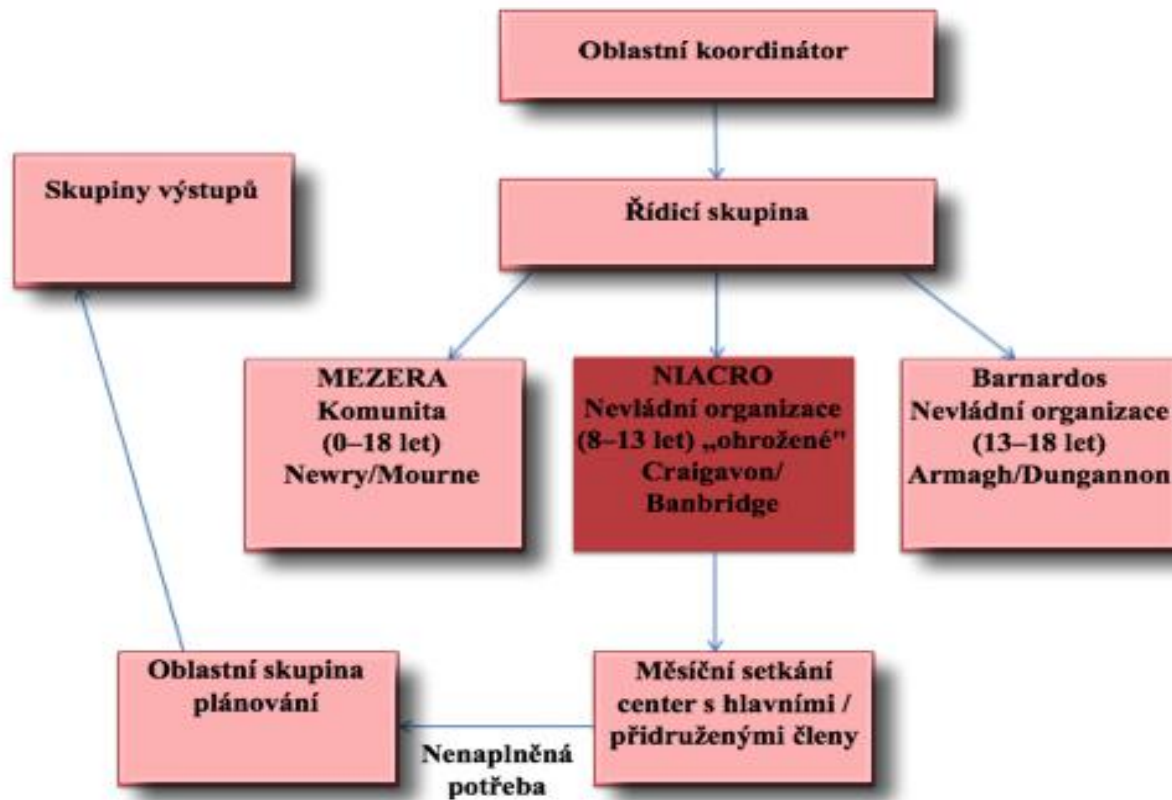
Oblastní koordinátor

Skupiny výstupů

Řídicí skupina

MEZERA
Komunita
(0–18 let)
Newry/Mourne

NIACRO
Nevládní organizace
(8–13 let) „ohrožené"
Craigavon/
Banbridge

Barnardos
Nevládní organizace
(13–18 let)
Armagh/Dungannon

Oblastní skupina
plánování

Měsíční setkání
center s hlavními /
přidruženými členy

Nenaplněná
potřeba